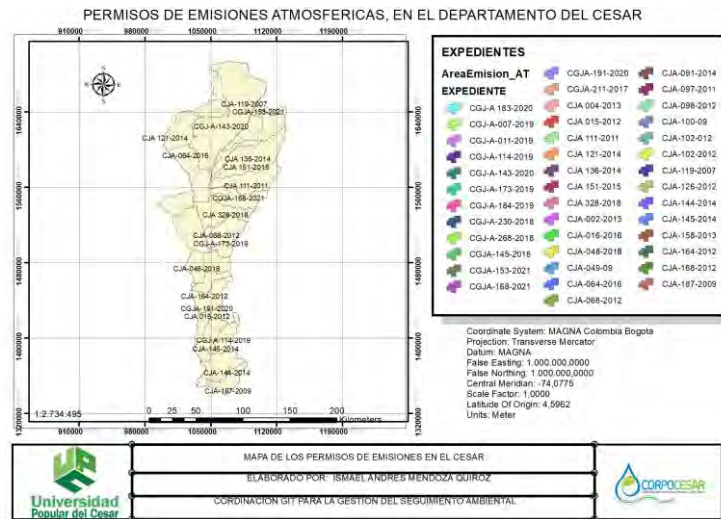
PERMISOS DE EMISIONES ATMOSFERICAS, EN EL DEPARTAMENTO DEL CESAR

910000 980000 1050000 1120000 1190000

1640000
1560000
1480000
1400000
1320000

CJA-119-2007
CGJA-153-2021
CGJA-A-143-2020
CJA 121-2014
CJA-064-2016
CJA 136-2014
CJA 151-2015
CJA-111-2011
CGJA-168-2021
CJA 328-2018
CJA-068-2012
CGJA-A-173-2019
CJA-048-2018
CJA-164-2012
CGJA-191-2020
CJA-015-2012
CGJA-A-114-2019
CJA-145-2014
CJA-144-2014
CJA-187-2009

1:2.734.495

0 25 50 100 150 200 Kilometers

EXPEDIENTES

AreaEmision_AT

EXPEDIENTE

CGJ-A 183-2020
CGJ-A-007-2019
CGJ-A-011-2019
CGJ-A-114-2019
CGJ-A-143-2020
CGJ-A-173-2019
CGJ-A-184-2019
CGJ-A-230-2018
CGJ-A-268-2018
CGJA-145-2016
CGJA-153-2021
CGJA-168-2021
CGJA-191-2020
CGJA-211-2017
CJA 004-2013
CJA 015-2012
CJA 111-2011
CJA 121-2014
CJA 136-2014
CJA 151-2015
CJA 328-2018
CJA-002-2013
CJA-016-2016
CJA-048-2018
CJA-049-09
CJA-064-2016
CJA-068-2012
CJA-091-2014
CJA-097-2011
CJA-098-2012
CJA-100-09
CJA-102-012
CJA-102-2012
CJA-119-2007
CJA-126-2012
CJA-144-2014
CJA-145-2014
CJA-158-2013
CJA-164-2012
CJA-168-2012
CJA-187-2009

Coordinate System: MAGNA Colombia Bogota
Projection: Transverse Mercator
Datum: MAGNA
False Easting: 1.000.000,0000
False Northing: 1.000.000,0000
Central Meridian: -74,0775
Scale Factor: 1,0000
Latitude Of Origin: 4,5962
Units: Meter

Universidad Popular del Cesar

MAPA DE LOS PERMISOS DE EMISIONES EN EL CESAR

ELABORADO POR: ISMAEL ANDRES MENDOZA QUIROZ

CORDINACION GIT PARA LA GESTION DEL SEGUIMIENTO AMBIENTAL

CORPOCESAR